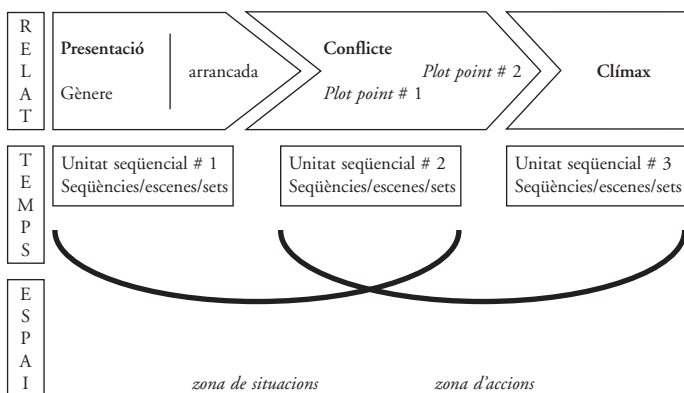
RELAT

Presentació

Gènere

arrancada

Conflicte

*Plot point* # 1

*Plot point* # 2

Clímax

TEMPS

Unitat seqüencial # 1
Seqüències/escenes/sets

Unitat seqüencial # 2
Seqüències/escenes/sets

Unitat seqüencial # 3
Seqüències/escenes/sets

ESPAI

*zona de situacions*

*zona d'accions*